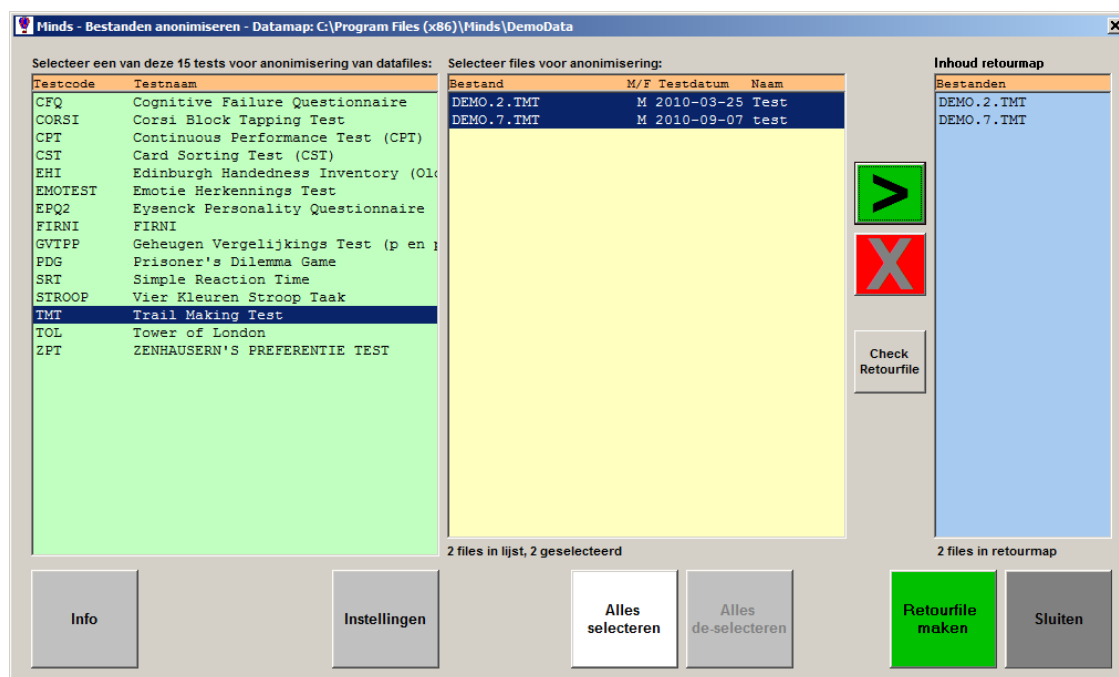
Minds - Bestanden anonimiseren - Datamap: C:\Program Files (x86)\Minds\DemoData

Selecteer een van deze 15 tests voor anonimisering van datafiles:

| Testcode | Testnaam |
|---|---|
| CFQ | Cognitive Failure Questionnaire |
| CORSI | Corsi Block Tapping Test |
| CPT | Continuous Performance Test (CPT) |
| CST | Card Sorting Test (CST) |
| EHI | Edinburgh Handedness Inventory (Ol |
| EMOTEST | Emotie Herkennings Test |
| EPQ2 | Eysenck Personality Questionnaire |
| FIRNI | FIRNI |
| GVTPP | Geheugen Vergelijkings Test (p en |
| PDG | Prisoner's Dilemma Game |
| SRT | Simple Reaction Time |
| STROOP | Vier Kleuren Stroop Taak |
| TMT | Trail Making Test |
| TOL | Tower of London |
| ZPT | ZENHAUSERN'S PREFERENTIE TEST |

Selecteer files voor anonimisering:

| Bestand | M/F | Testdatum | Naam |
|---|---|---|---|
| DEMO.2.TMT | M | 2010-03-25 | Test |
| DEMO.7.TMT | M | 2010-09-07 | test |

2 files in lijst, 2 geselecteerd

>

X

Check Retourfile

Inhoud retourmap

| Bestanden |
|---|
| DEMO.2.TMT |
| DEMO.7.TMT |

2 files in retourmap

Info

Instellingen

Alles selecteren

Alles de-selecteren

Retourfile maken

Sluiten